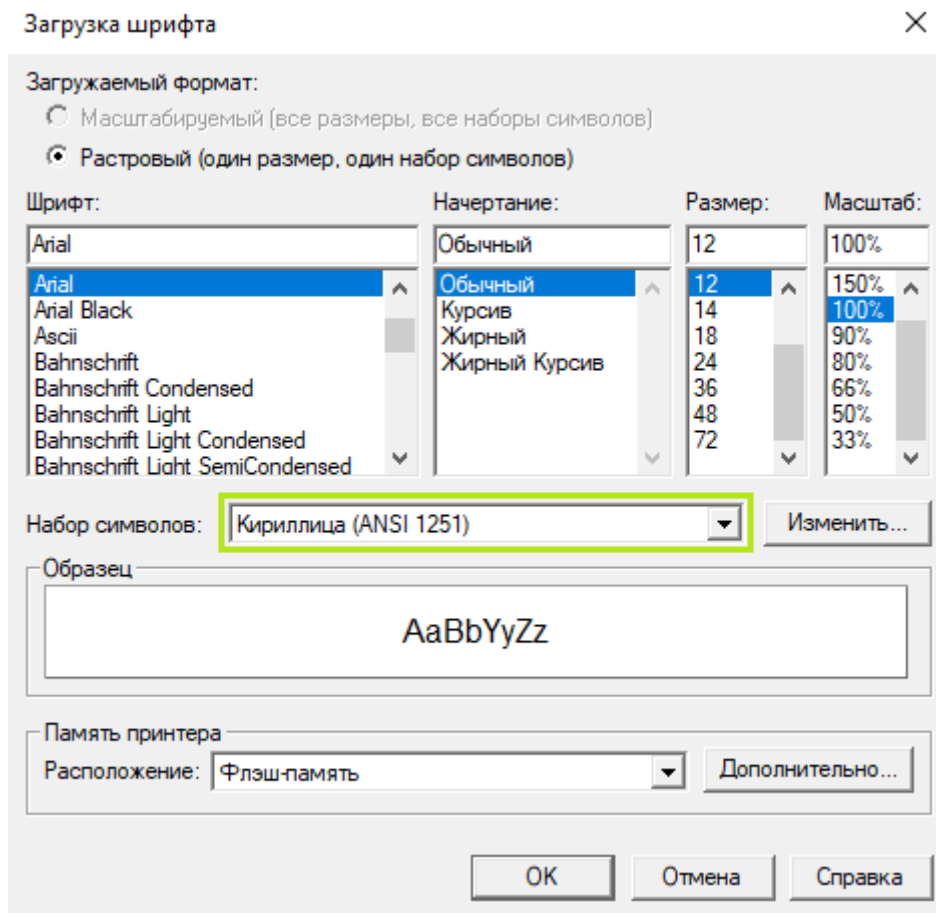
Загрузка шрифта

Загружаемый формат:

Масштабируемый (все размеры, все наборы символов)

Растровый (один размер, один набор символов)

Шрифт:
Arial
Arial
Arial Black
Ascii
Bahnschrift
Bahnschrift Condensed
Bahnschrift Light
Bahnschrift Light Condensed
Bahnschrift Light SemiCondensed

Начертание:
Обычный
Обычный
Курсив
Жирный
Жирный Курсив

Размер:
12
12
14
18
24
36
48
72

Масштаб:
100%
150%
100%
90%
80%
66%
50%
33%

Набор символов: Кириллица (ANSI 1251) Изменить...

Образец

AaBbYyZz

Память принтера
Расположение: Флэш-память Дополнительно...

OK Отмена Справка